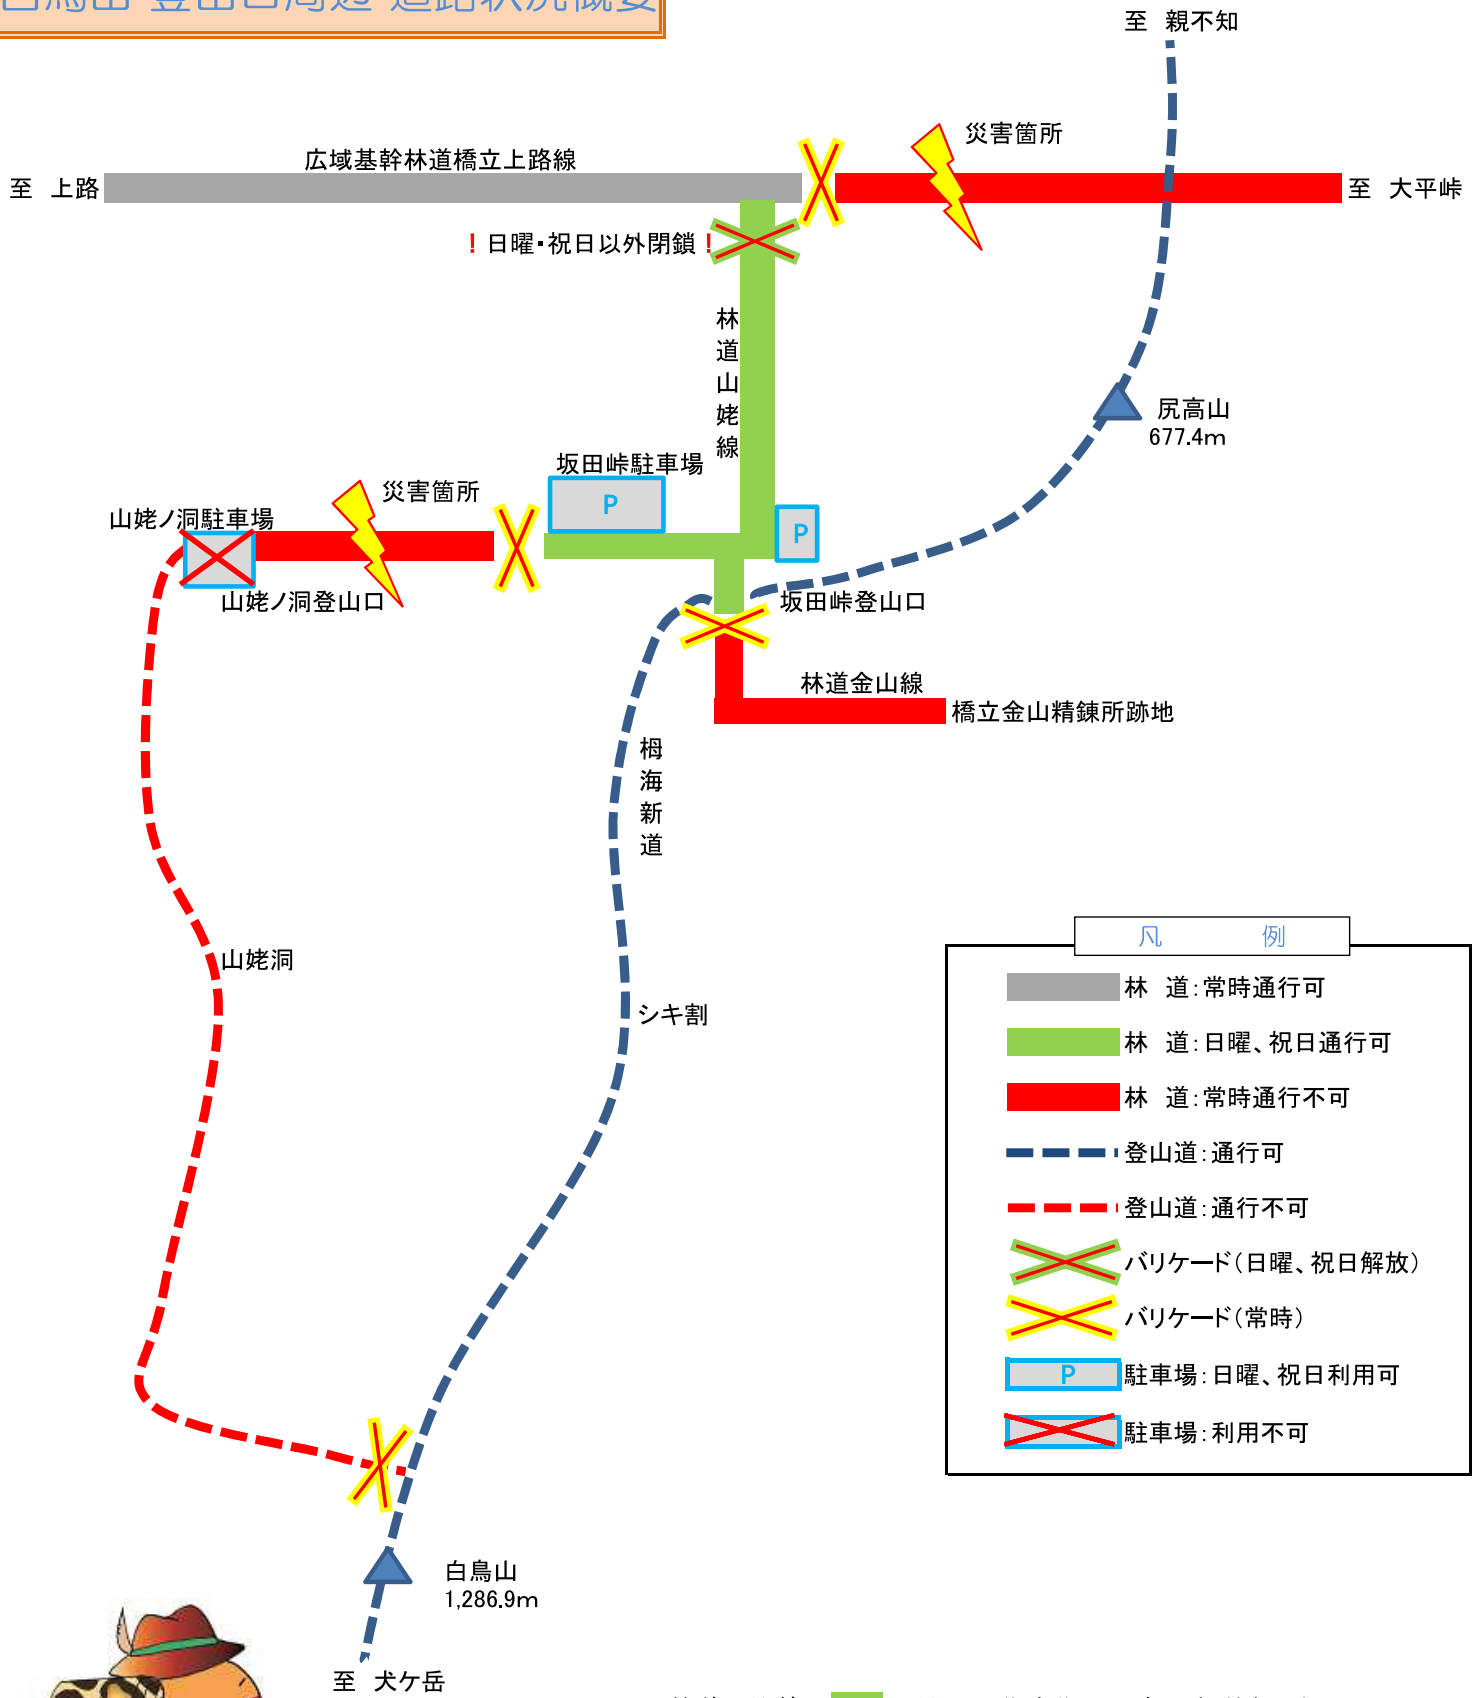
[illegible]

至 親不知

災害箇所

広域基幹林道橋立上路線

至 上路

至 大平峠

！日曜・祝日以外閉鎖！

林道山姥線

尻高山
677.4m

坂田峠駐車場

P

災害箇所

山姥ノ洞駐車場

P

山姥ノ洞登山口

坂田峠登山口

林道金山線

橋立金山精錬所跡地

栂海新道

山姥洞

シキ割

| 凡 例 |
|---|
| 林 道：常時通行可 |
| 林 道：日曜、祝日通行可 |
| 林 道：常時通行不可 |
| 登山道：通行可 |
| 登山道：通行不可 |
| バリケード（日曜、祝日解放） |
| バリケード（常時） |
| P 駐車場：日曜、祝日利用可 |
| 駐車場：利用不可 |

白鳥山
1,286.9m

至 犬ケ岳

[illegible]